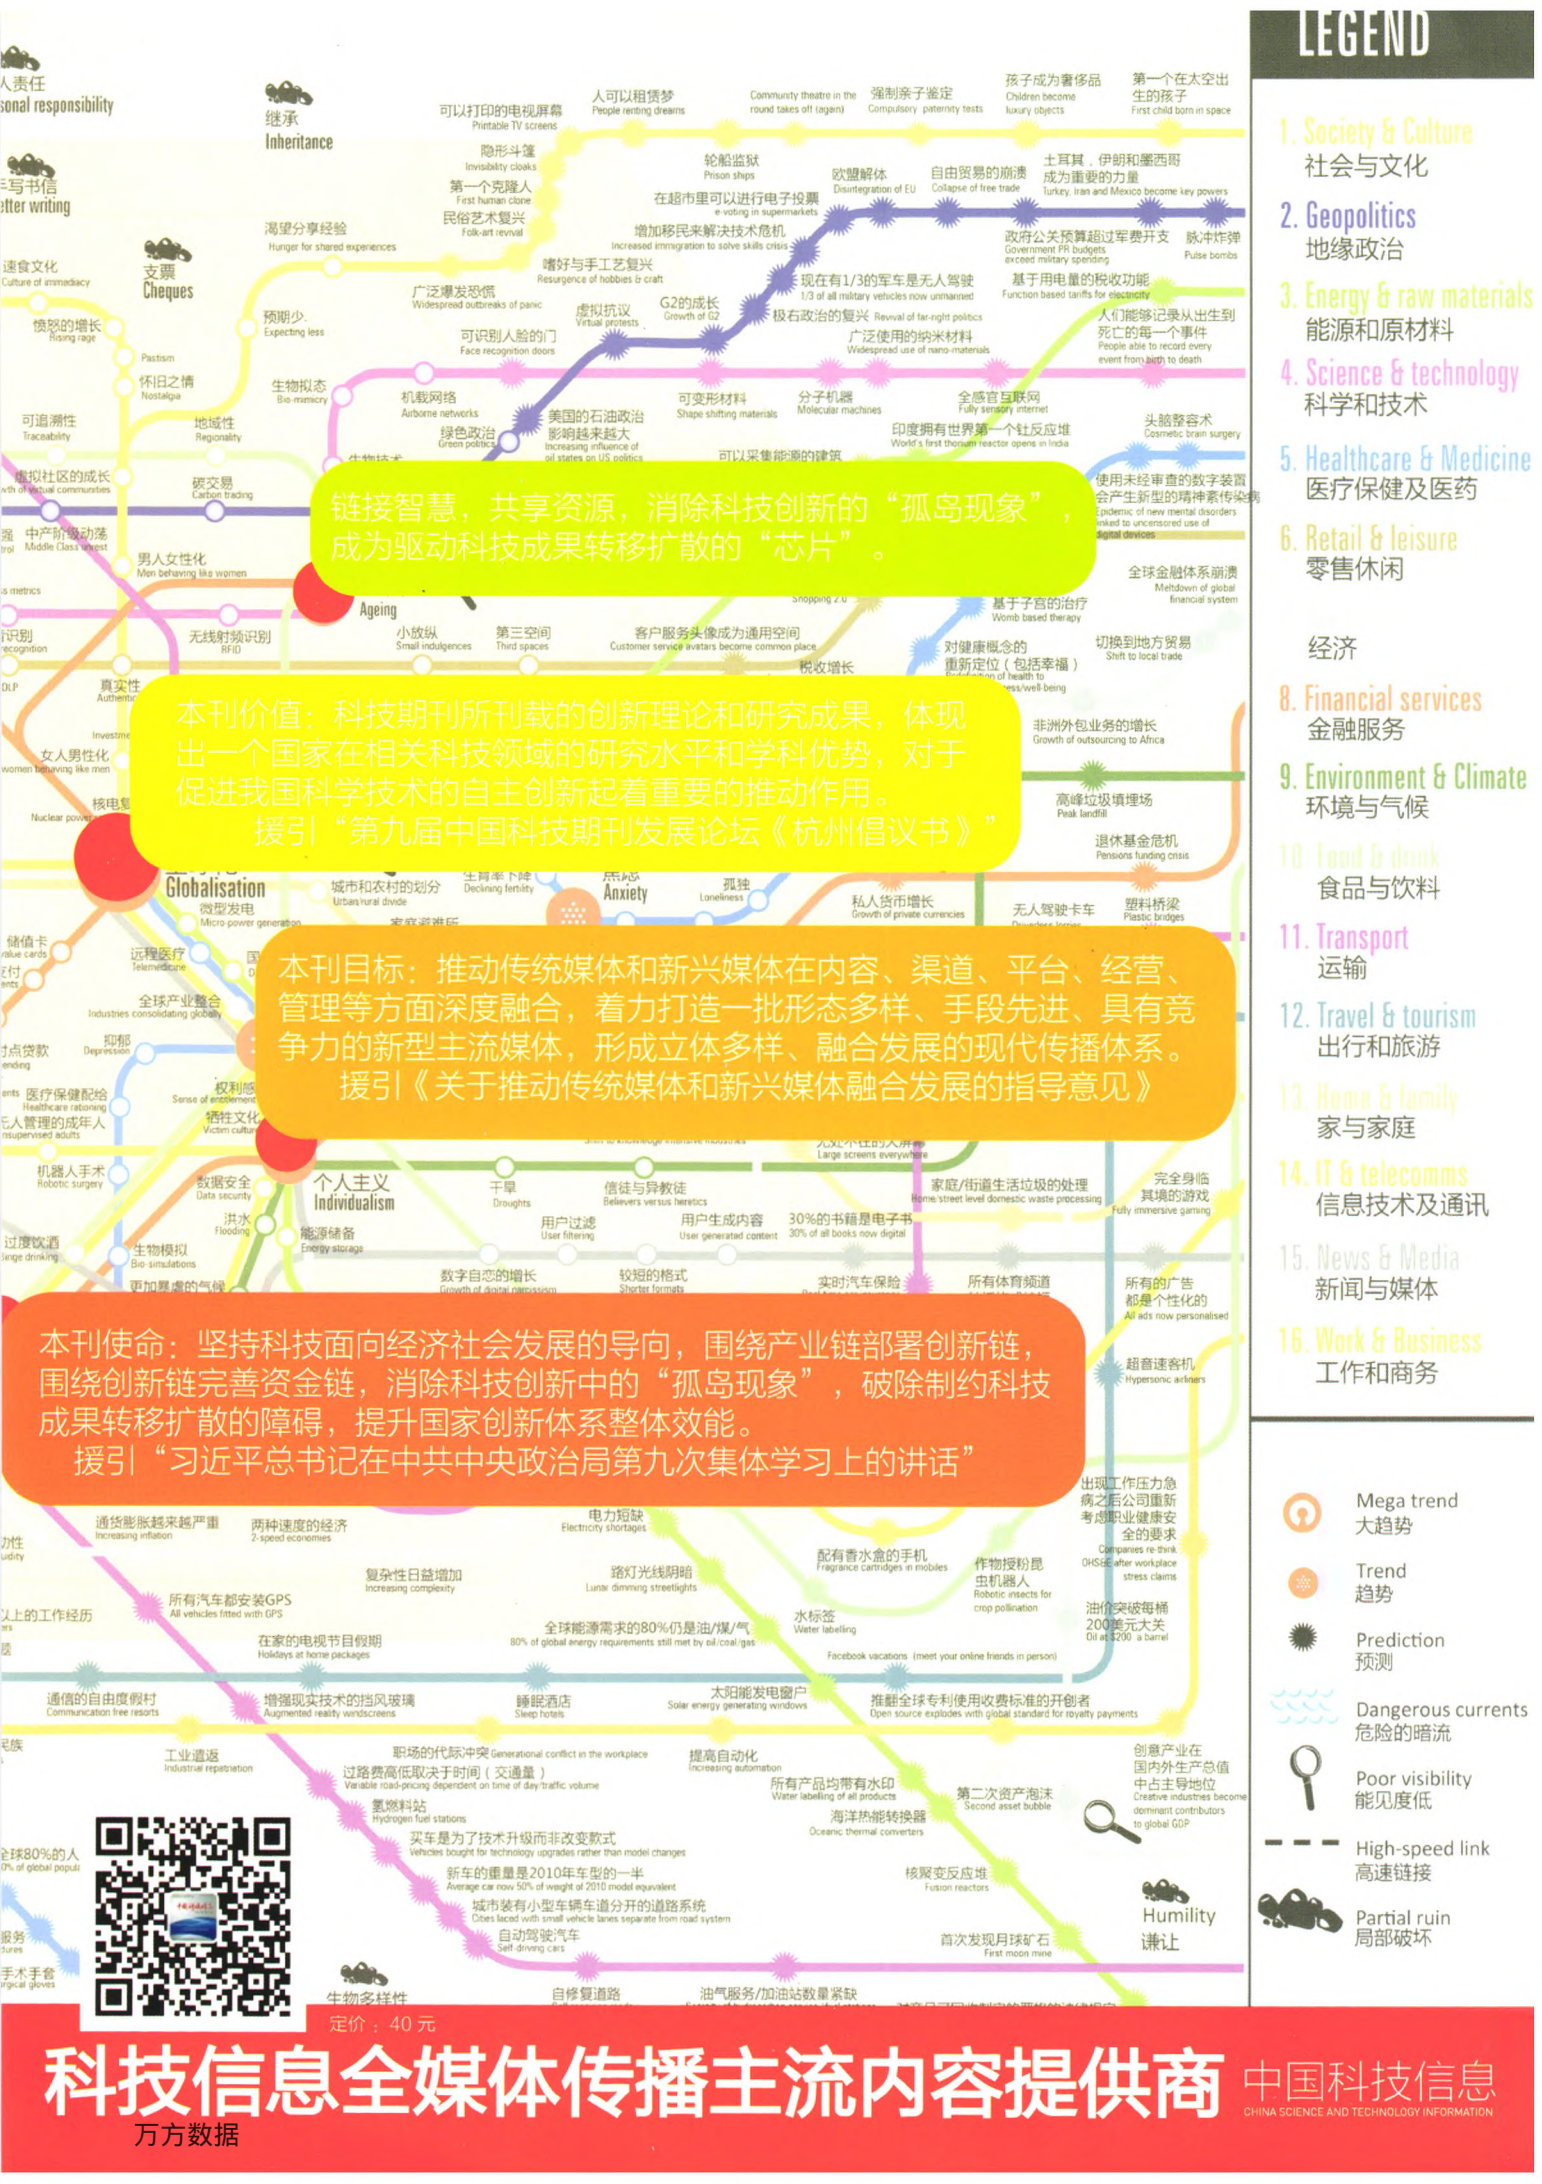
链接智慧，共享资源，消除科技创新的“孤岛现象”，成为驱动科技成果转移扩散的“芯片”。

本刊价值：科技期刊所刊载的创新理论和研究成果，体现出一个国家在相关科技领域的研究水平和学科优势，对于促进我国科学技术的自主创新起着重要的推动作用。
援引“第九届中国科技期刊发展论坛《杭州倡议书》”

本刊目标：推动传统媒体和新兴媒体在内容、渠道、平台、经营、管理等方面深度融合，着力打造一批形态多样、手段先进、具有竞争力的新型主流媒体，形成立体多样、融合发展的现代传播体系。
援引《关于推动传统媒体和新兴媒体融合发展的指导意见》

本刊使命：坚持科技面向经济社会发展的导向，围绕产业链部署创新链，围绕创新链完善资金链，消除科技创新中的“孤岛现象”，破除制约科技成果转移扩散的障碍，提升国家创新体系整体效能。
援引“习近平总书记在中共中央政治局第九次集体学习上的讲话”

LEGEND
1. Society & Culture 社会与文化
2. Geopolitics 地缘政治
3. Energy & raw materials 能源和原材料
4. Science & technology 科学和技术
5. Healthcare & Medicine 医疗保健及医药
6. Retail & leisure 零售休闲
经济
8. Financial services 金融服务
9. Environment & Climate 环境与气候
10. Food & drink 食品与饮料
11. Transport 运输
12. Travel & tourism 出行和旅游
13. Home & family 家与家庭
14. IT & telecomms 信息技术及通讯
15. News & Media 新闻与媒体
16. Work & Business 工作和商务

Mega trend 大趋势
Trend 趋势
Prediction 预测
Dangerous currents 危险的暗流
Poor visibility 能见度低
High-speed link 高速链接
Partial ruin 局部破坏

继承 Inheritance
支票 Cheques
Globalisation
Ageing
Anxiety
个人主义 Individualism
Humility 谦让

定价：40 元
科技信息全媒体传播主流内容提供商
中国科技信息 CHINA SCIENCE AND TECHNOLOGY INFORMATION
万方数据